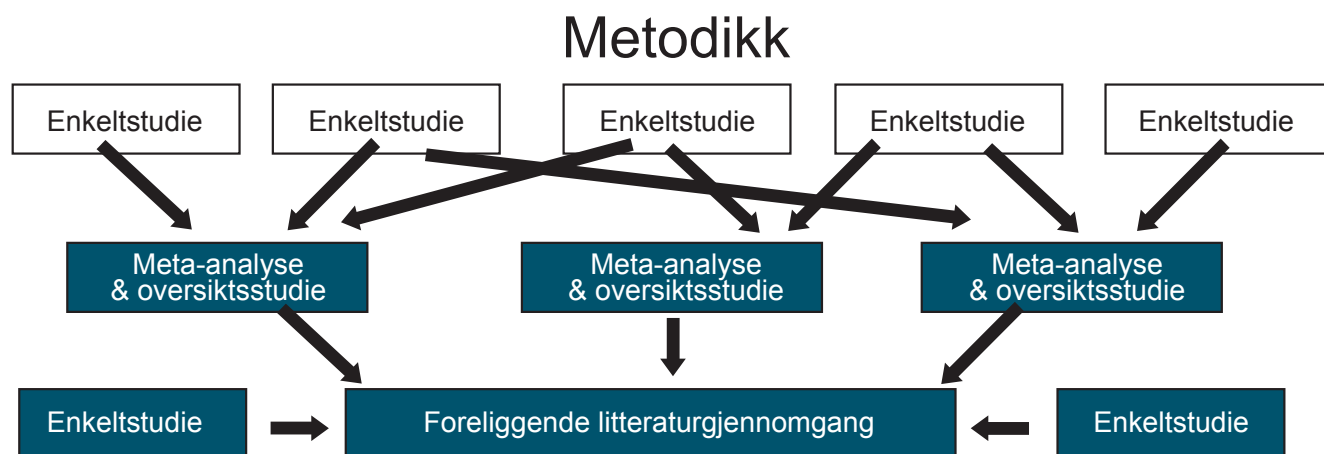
Metodikk

Enkeltstudie

Enkeltstudie

Enkeltstudie

Enkeltstudie

Enkeltstudie

Meta-analyse & oversiktsstudie

Meta-analyse & oversiktsstudie

Meta-analyse & oversiktsstudie

Enkeltstudie

Foreliggende litteraturgjennomgang

Enkeltstudie